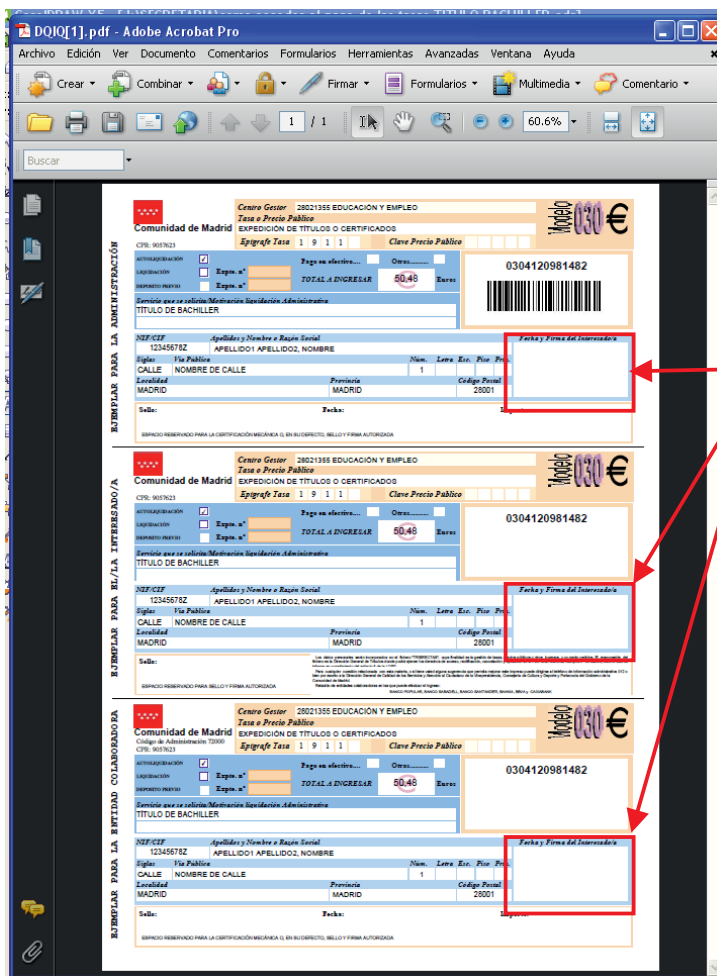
DQIQ[1].pdf - Adobe Acrobat Pro

Archivo Edición Ver Documento Comentarios Formularios Herramientas Avanzadas Ventana Ayuda

Crear Combinar Firmar Formularios Multimedia Comentario

1 / 1 60.6%

Buscar

EJEMPLAR PARA LA ADMINISTRACIÓN

Comunidad de Madrid
CPR: 9057623

Centro Gestor 28021355 EDUCACIÓN Y EMPLEO
Tasa o Precio Público EXPEDICIÓN DE TÍTULOS O CERTIFICADOS
Epígrafe Tasa 1 9 1 1 Clave Precio Público

Modelo 030 €

AUTOLIQUIDACIÓN ✓
LIQUIDACIÓN Expte. nº
DEPÓSITO PREVIO Expte. nº
Pago en efectivo... Otros...
TOTAL A INGRESAR 50,48 Euros

0304120981482

Servicio que se solicita/Motivación liquidación Administrativa
TÍTULO DE BACHILLER

NIF/CIF 12345678Z
Apellidos y Nombre o Razón Social APELLIDO1 APELLIDO2, NOMBRE
Siglas CALLE Vía Pública NOMBRE DE CALLE Num. 1 Letra Esc. Piso Pta.
Localidad MADRID Provincia MADRID Código Postal 28001
Fecha y Firma del Interesado/a

Sello: Fecha: Importe

ESPACIO RESERVADO PARA LA CERTIFICACIÓN MECÁNICA O, EN SU DEFECTO, SELLO Y FIRMA AUTORIZADA

EJEMPLAR PARA EL/LA INTERESADO/A

Comunidad de Madrid
CPR: 9057623

Centro Gestor 28021355 EDUCACIÓN Y EMPLEO
Tasa o Precio Público EXPEDICIÓN DE TÍTULOS O CERTIFICADOS
Epígrafe Tasa 1 9 1 1 Clave Precio Público

Modelo 030 €

AUTOLIQUIDACIÓN ✓
LIQUIDACIÓN Expte. nº
DEPÓSITO PREVIO Expte. nº
Pago en efectivo... Otros...
TOTAL A INGRESAR 50,48 Euros

0304120981482

Servicio que se solicita/Motivación liquidación Administrativa
TÍTULO DE BACHILLER

NIF/CIF 12345678Z
Apellidos y Nombre o Razón Social APELLIDO1 APELLIDO2, NOMBRE
Siglas CALLE Vía Pública NOMBRE DE CALLE Num. 1 Letra Esc. Piso Pta.
Localidad MADRID Provincia MADRID Código Postal 28001
Fecha y Firma del Interesado/a

Sello:

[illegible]

ESPACIO RESERVADO PARA SELLO Y FIRMA AUTORIZADA

EJEMPLAR PARA LA ENTIDAD COLABORADORA

Comunidad de Madrid
Código de Administración 72000
CPR: 9057623

Centro Gestor 28021355 EDUCACIÓN Y EMPLEO
Tasa o Precio Público EXPEDICIÓN DE TÍTULOS O CERTIFICADOS
Epígrafe Tasa 1 9 1 1 Clave Precio Público

Modelo 030 €

AUTOLIQUIDACIÓN ✓
LIQUIDACIÓN Expte. nº
DEPÓSITO PREVIO Expte. nº
Pago en efectivo... Otros...
TOTAL A INGRESAR 50,48 Euros

0304120981482

Servicio que se solicita/Motivación liquidación Administrativa
TÍTULO DE BACHILLER

NIF/CIF 12345678Z
Apellidos y Nombre o Razón Social APELLIDO1 APELLIDO2, NOMBRE
Siglas CALLE Vía Pública NOMBRE DE CALLE Num. 1 Letra Esc. Piso Pta.
Localidad MADRID Provincia MADRID Código Postal 28001
Fecha y Firma del Interesado/a

Sello: Fecha: Importe

ESPACIO RESERVADO PARA LA CERTIFICACIÓN MECÁNICA O, EN SU DEFECTO, SELLO Y FIRMA AUTORIZADA